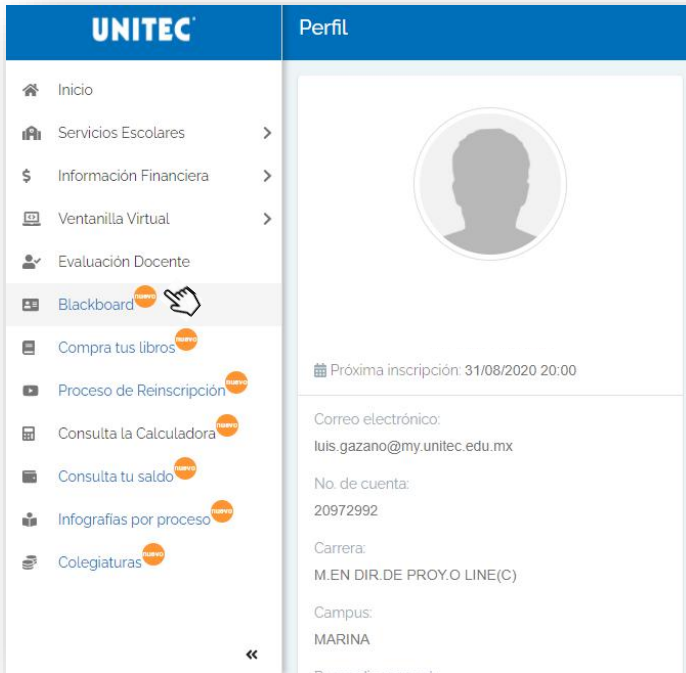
UNITEC

Perfil

Inicio

Servicios Escolares

Información Financiera

Ventanilla Virtual

Evaluación Docente

Blackboard nuevo

Compra tus libros nuevo

Proceso de Reinscripción nuevo

Consulta la Calculadora nuevo

Consulta tu saldo nuevo

Infografías por proceso nuevo

Colegiaturas nuevo

«

Próxima inscripción: 31/08/2020 20:00

Correo electrónico:
luis.gazano@my.unitec.edu.mx

No. de cuenta:
20972992

Carrera:
M.EN DIR.DE PROY.O LINE(C)

Campus:
MARINA

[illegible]